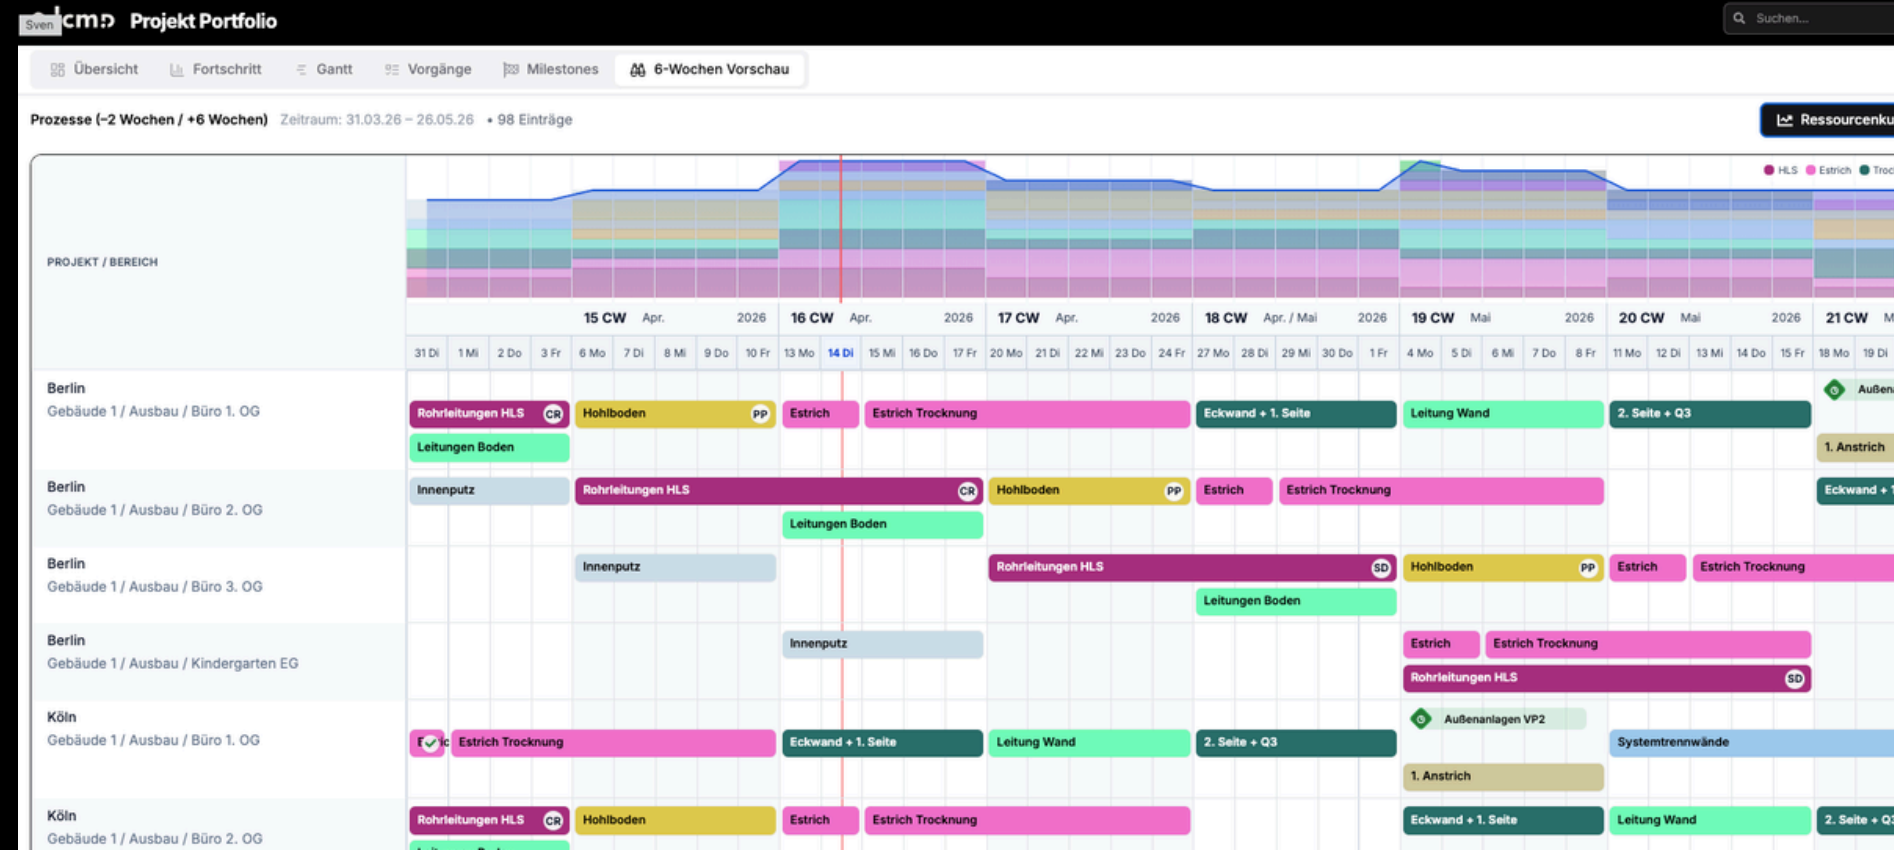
Sven cmɔ Projekt Portfolio

Suchen...

Übersicht Fortschritt Gantt Vorgänge Milestones 6-Wochen Vorschau

Prozesse (-2 Wochen / +6 Wochen) Zeitraum: 31.03.26 – 26.05.26 • 98 Einträge

Ressourcenku

HLS Estrich Troc

PROJEKT / BEREICH

15 CW Apr. 2026 16 CW Apr. 2026 17 CW Apr. 2026 18 CW Apr. / Mai 2026 19 CW Mai 2026 20 CW Mai 2026 21 CW M

31 Di 1 Mi 2 Do 3 Fr 6 Mo 7 Di 8 Mi 9 Do 10 Fr 13 Mo 14 Di 15 Mi 16 Do 17 Fr 20 Mo 21 Di 22 Mi 23 Do 24 Fr 27 Mo 28 Di 29 Mi 30 Do 1 Fr 4 Mo 5 Di 6 Mi 7 Do 8 Fr 11 Mo 12 Di 13 Mi 14 Do 15 Fr 18 Mo 19 Di

Berlin
Gebäude 1 / Ausbau / Büro 1. OG
Rohrleitungen HLS CR Hohlboden PP Estrich Estrich Trocknung Eckwand + 1. Seite Leitung Wand 2. Seite + Q3 Außen
Leitungen Boden 1. Anstrich

Berlin
Gebäude 1 / Ausbau / Büro 2. OG
Innenputz Rohrleitungen HLS CR Hohlboden PP Estrich Estrich Trocknung Eckwand +
Leitungen Boden

Berlin
Gebäude 1 / Ausbau / Büro 3. OG
Innenputz Rohrleitungen HLS SD Hohlboden PP Estrich Estrich Trocknung
Leitungen Boden

Berlin
Gebäude 1 / Ausbau / Kindergarten EG
Innenputz Estrich Estrich Trocknung
Rohrleitungen HLS SD

Köln
Gebäude 1 / Ausbau / Büro 1. OG
Außenanlagen VP2
E Estrich Trocknung Eckwand + 1. Seite Leitung Wand 2. Seite + Q3 Systemtrennwände
1. Anstrich

Köln
Gebäude 1 / Ausbau / Büro 2. OG
Rohrleitungen HLS CR Hohlboden Estrich Estrich Trocknung Eckwand + 1. Seite Leitung Wand 2. Seite + Q3